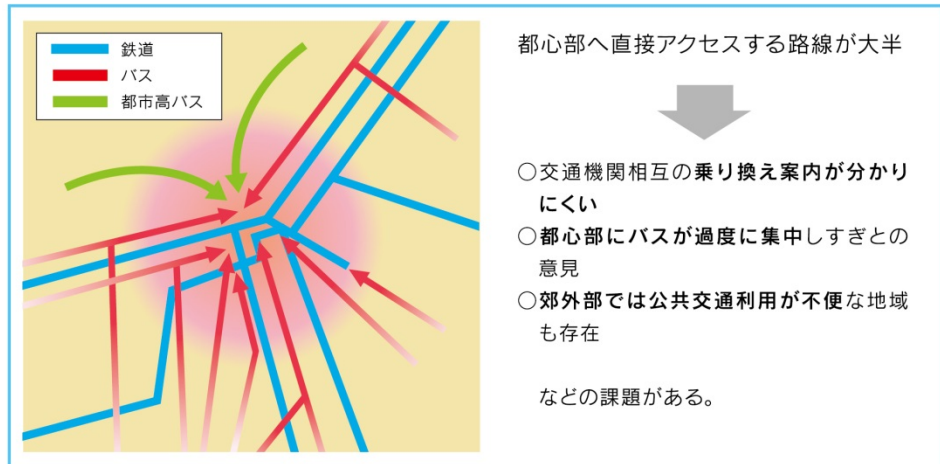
鉄道
バス
都市高バス

都心部へ直接アクセスする路線が大半

○交通機関相互の乗り換え案内が分かりにくい
○都心部にバスが過度に集中しすぎとの意見
○郊外部では公共交通利用が不便な地域も存在

などの課題がある。